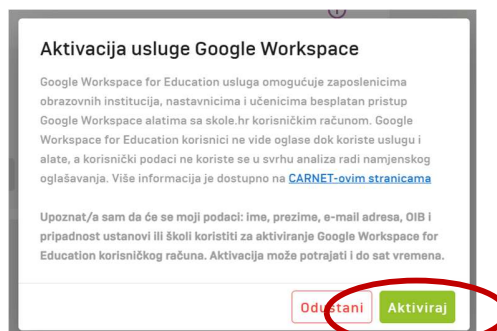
Aktivacija usluge Google Workspace

Google Workspace for Education usluga omogućuje zaposlenicima obrazovnih institucija, nastavnicima i učenicima besplatan pristup Google Workspace alatima sa skole.hr korisničkim računom. Google Workspace for Education korisnici ne vide oglase dok koriste usluge i alate, a korisnički podaci ne koriste se u svrhu analiza radi namjenskog oglašavanja. Više informacija je dostupno na CARNET-ovim stranicama

Upoznat/a sam da će se moji podaci: ime, prezime, e-mail adresa, OIB i pripadnost ustanovi ili školi koristiti za aktiviranje Google Workspace for Education korisničkog računa. Aktivacija može potrajati i do sat vremena.

Odustani Aktiviraj